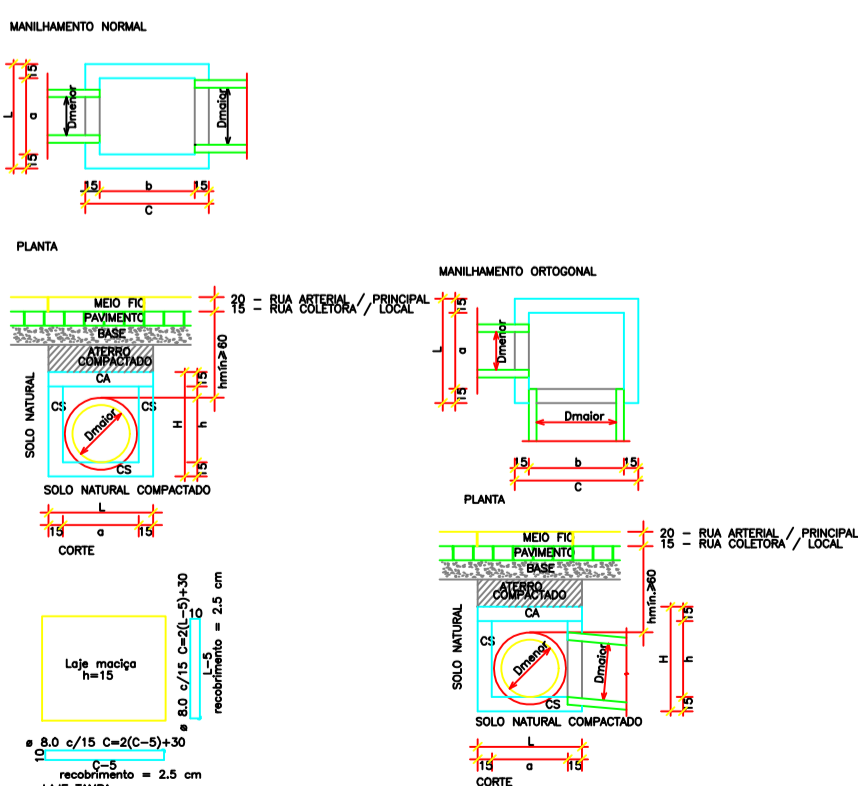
MANILHAMENTO NORMAL

L
15
a
15
Dmenor
Dmaior
15
b
15
C

PLANTA

MEIO FIO
PAVIMENTO
BASE
ATERRO COMPACTADO
20 - RUA ARTERIAL / PRINCIPAL
15 - RUA COLETORA / LOCAL
hmín.≥60
CA
SOLO NATURAL
CS
CS
Dmaior
CS
15
H
h
15
SOLO NATURAL COMPACTADO
L
15
a
15
CORTE

MANILHAMENTO ORTOGONAL

L
15
a
15
Dmenor
Dmaior
15
b
15
C

PLANTA

Laje maciça
h=15

ø 8.0 c/15 C=2(L-5)+30
10
L-5
recobrimento = 2.5 cm

ø 8.0 c/15 C=2(C-5)+30
10
C-5
recobrimento = 2.5 cm
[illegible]

MEIO FIO
PAVIMENTO
BASE
ATERRO COMPACTADO
20 - RUA ARTERIAL / PRINCIPAL
15 - RUA COLETORA / LOCAL
hmín.≥60
CA
SOLO NATURAL
CS
Dmenor
Dmaior
CS
15
H
h
15
SOLO NATURAL COMPACTADO
L
15
a
15
CORTE